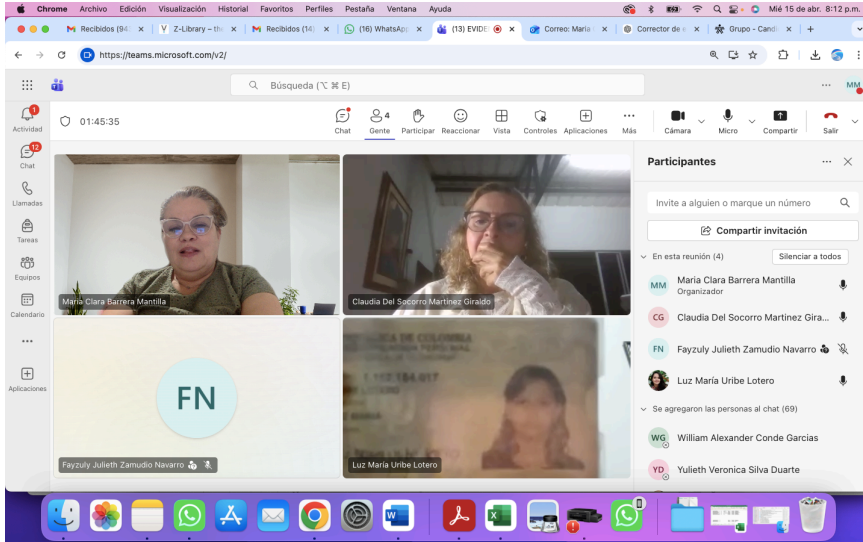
Chrome Archivo Edición Visualización Historial Favoritos Perfiles Pestaña Ventana Ayuda
Mié 15 de abr. 8:12 p.m.

Recibidos (94 | Z-Library – the | Recibidos (14) | (16) WhatsApp | (13) EVIDE | Correo: Maria | Corrector de | Grupo - Cand

https://teams.microsoft.com/v2/

Búsqueda (⌥ ⌘ E)

MM

1 Actividad
12 Chat
Llamadas
Tareas
Equipos
Calendario
...
Aplicaciones

01:45:35

Chat
4 Gente
Participar
Reaccionar
Vista
Controles
Aplicaciones
Más
Cámara
Micro
Compartir
Salir

Maria Clara Barrera Mantilla

Claudia Del Socorro Martinez Giraldo

FN

Fayzuly Julieth Zamudio Navarro

Luz María Uribe Lotero

Participantes

Invite a alguien o marque un número

Compartir invitación

En esta reunión (4)
Silenciar a todos

MM Maria Clara Barrera Mantilla
Organizador

CG Claudia Del Socorro Martinez Gira...

FN Fayzuly Julieth Zamudio Navarro

Luz María Uribe Lotero

Se agregaron las personas al chat (69)

WG William Alexander Conde Garcias

YD Yulieth Veronica Silva Duarte